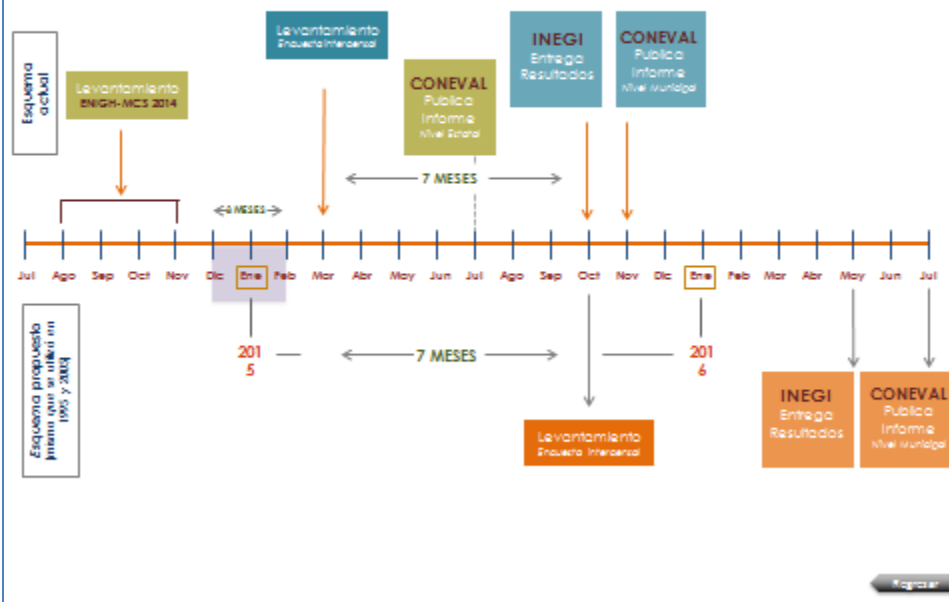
Esquema actual

Levantamiento
ENIGH-MCS 2014

Levantamiento
Encuesta Intercensal

CONEVAL
Publica
Informe
Nivel Estatal

INEGI
Entrega
Resultados

CONEVAL
Publica
Informe
Nivel Municipal

7 MESES

6 MESES

Jul Ago Sep Oct Nov Dic Ene Feb Mar Abr May Jun Jul Ago Sep Oct Nov Dic Ene Feb Mar Abr May Jun Jul

Esquema propuesto (mismo que se utilizó en 1995 y 2005)

2015

7 MESES

2016

Levantamiento
Encuesta Intercensal

INEGI
Entrega
Resultados

CONEVAL
Publica
Informe
Nivel Municipal

Regresar